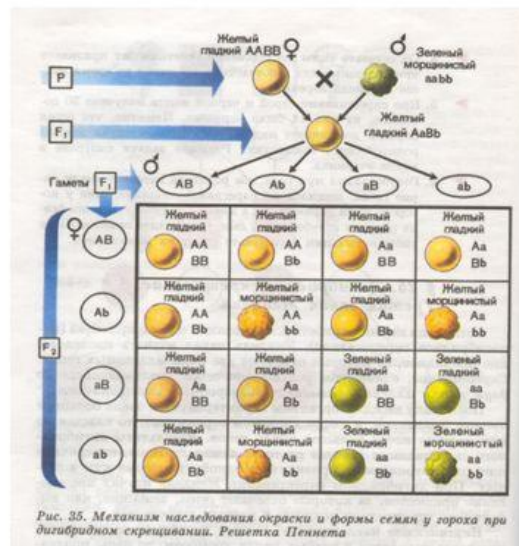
P

Желтый гладкий AABB ♀

×

♂ Зеленый морщинистый aabb

F₁

Желтый гладкий AaBb

♂

Гаметы F₁

AB

Ab

aB

ab

♀

F₂

AB

Ab

aB

ab

| | AB | Ab | aB | ab |
|---|---|---|---|---|
| AB | Желтый гладкий AA BB | Желтый гладкий AA Bb | Желтый гладкий Aa BB | Желтый гладкий Aa Bb |
| Ab | Желтый гладкий AA Bb | Желтый морщинистый AA bb | Желтый гладкий Aa Bb | Желтый морщинистый Aa bb |
| aB | Желтый гладкий Aa BB | Желтый гладкий Aa Bb | Зеленый гладкий aa BB | Зеленый гладкий aa Bb |
| ab | Желтый гладкий Aa Bb | Желтый морщинистый Aa bb | Зеленый гладкий aa Bb | Зеленый морщинистый aa bb |

Рис. 35. Механизм наследования окраски и формы семян у гороха при дигибридном скрещивании. Решетка Пеннета